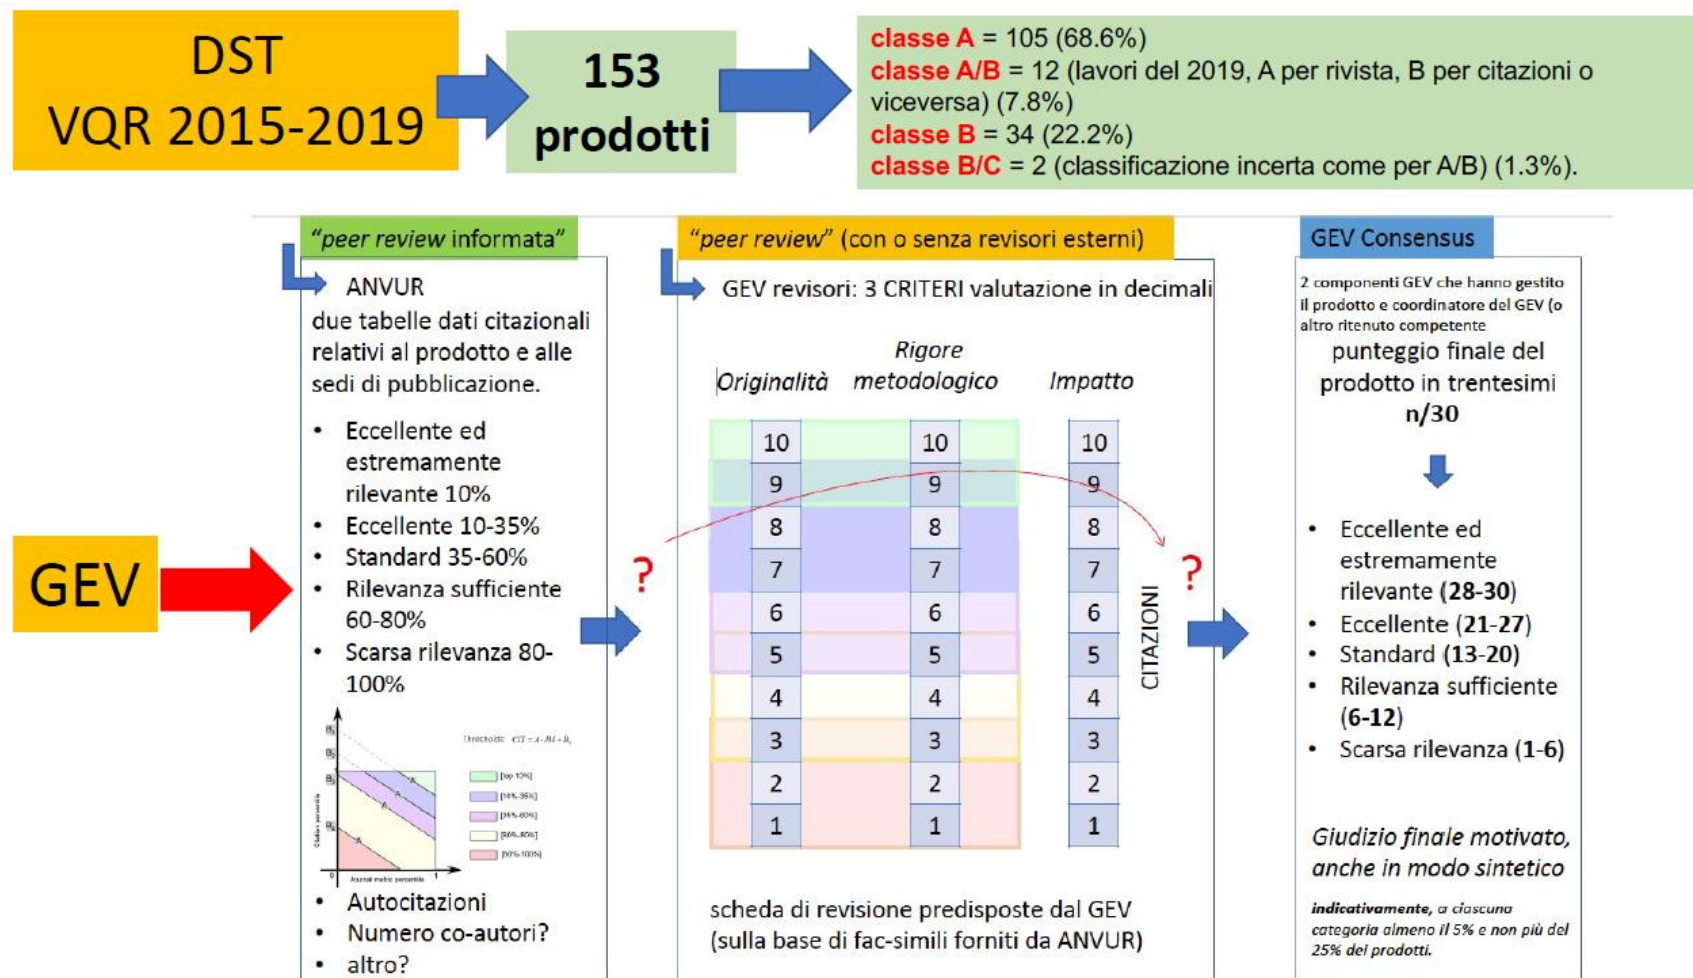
DST
VQR 2015-2019

153 prodotti

classe A = 105 (68.6%)
classe A/B = 12 (lavori del 2019, A per rivista, B per citazioni o viceversa) (7.8%)
classe B = 34 (22.2%)
classe B/C = 2 (classificazione incerta come per A/B) (1.3%).

GEV

"peer review informata"

ANVUR
due tabelle dati citazionali relativi al prodotto e alle sedi di pubblicazione.

- Eccellente ed estremamente rilevante 10%
- Eccellente 10-35%
- Standard 35-60%
- Rilevanza sufficiente 60-80%
- Scarsa rilevanza 80-100%

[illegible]

- Autocitazioni
- Numero co-autori?
- altro?

"peer review" (con o senza revisori esterni)

GEV revisori: 3 CRITERI valutazione in decimali

| Originalità | Rigore metodologico | Impatto |
|---|---|---|
| 10 | 10 | 10 |
| 9 | 9 | 9 |
| 8 | 8 | 8 |
| 7 | 7 | 7 |
| 6 | 6 | 6 |
| 5 | 5 | 5 |
| 4 | 4 | 4 |
| 3 | 3 | 3 |
| 2 | 2 | 2 |
| 1 | 1 | 1 |

CITAZIONI

?

?

scheda di revisione predisposte dal GEV (sulla base di fac-simili forniti da ANVUR)

GEV Consensus

2 componenti GEV che hanno gestito il prodotto e coordinatore del GEV (o altro ritenuto competente

punteggio finale del prodotto in trentesimi
n/30

- Eccellente ed estremamente rilevante (28-30)
- Eccellente (21-27)
- Standard (13-20)
- Rilevanza sufficiente (6-12)
- Scarsa rilevanza (1-6)

Giudizio finale motivato, anche in modo sintetico

indicativamente, a ciascuna categoria almeno il 5% e non più del 25% dei prodotti.